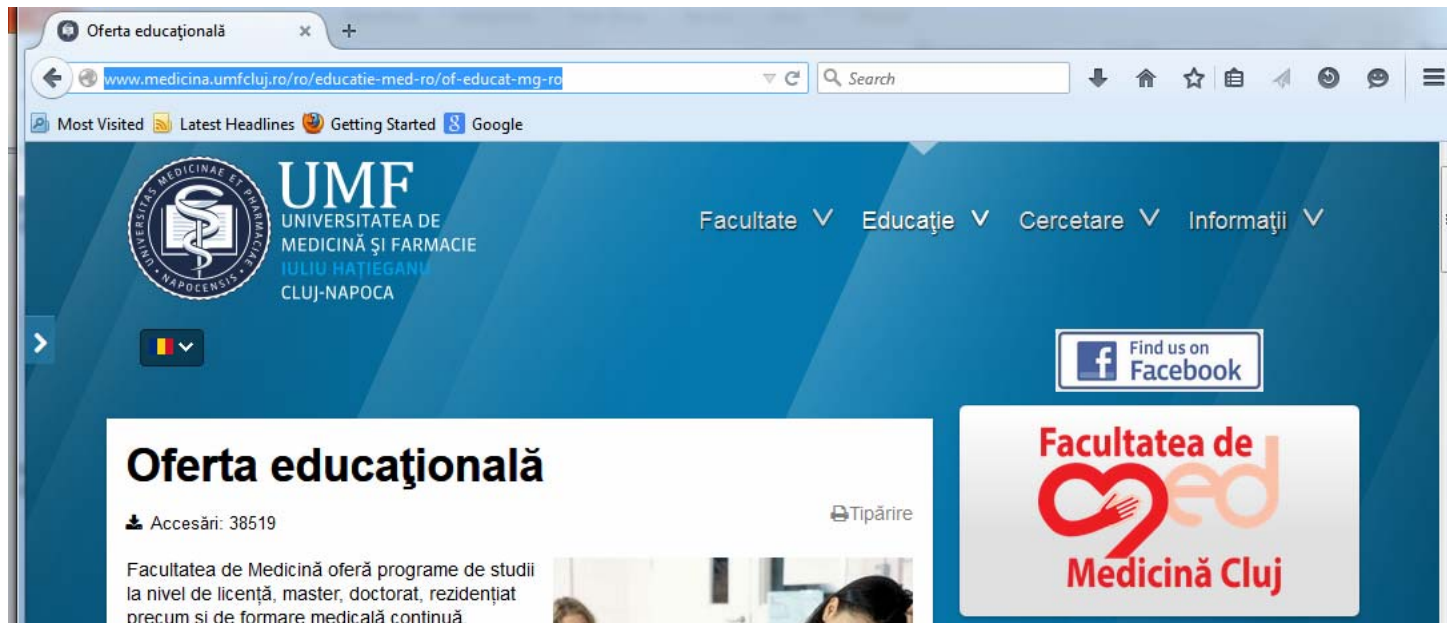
Oferta educaţională ×

www.medicina.umfcluj.ro/ro/educatie-med-ro/of-educat-mg-ro

Search

Most Visited Latest Headlines Getting Started Google

MEDICINAE ET PHARMACIAE UNIVERSITAS NAPOCENSIS

UMF
UNIVERSITATEA DE MEDICINĂ ŞI FARMACIE IULIU HAŢIEGANU CLUJ-NAPOCA

Facultate Educaţie Cercetare Informaţii

Find us on Facebook

Oferta educaţională

Accesări: 38519

Tipărire

Facultatea de Medicină oferă programe de studii la nivel de licenţă, master, doctorat, rezidenţiat precum şi de formare medicală continuă.

Facultatea de med Medicină Cluj